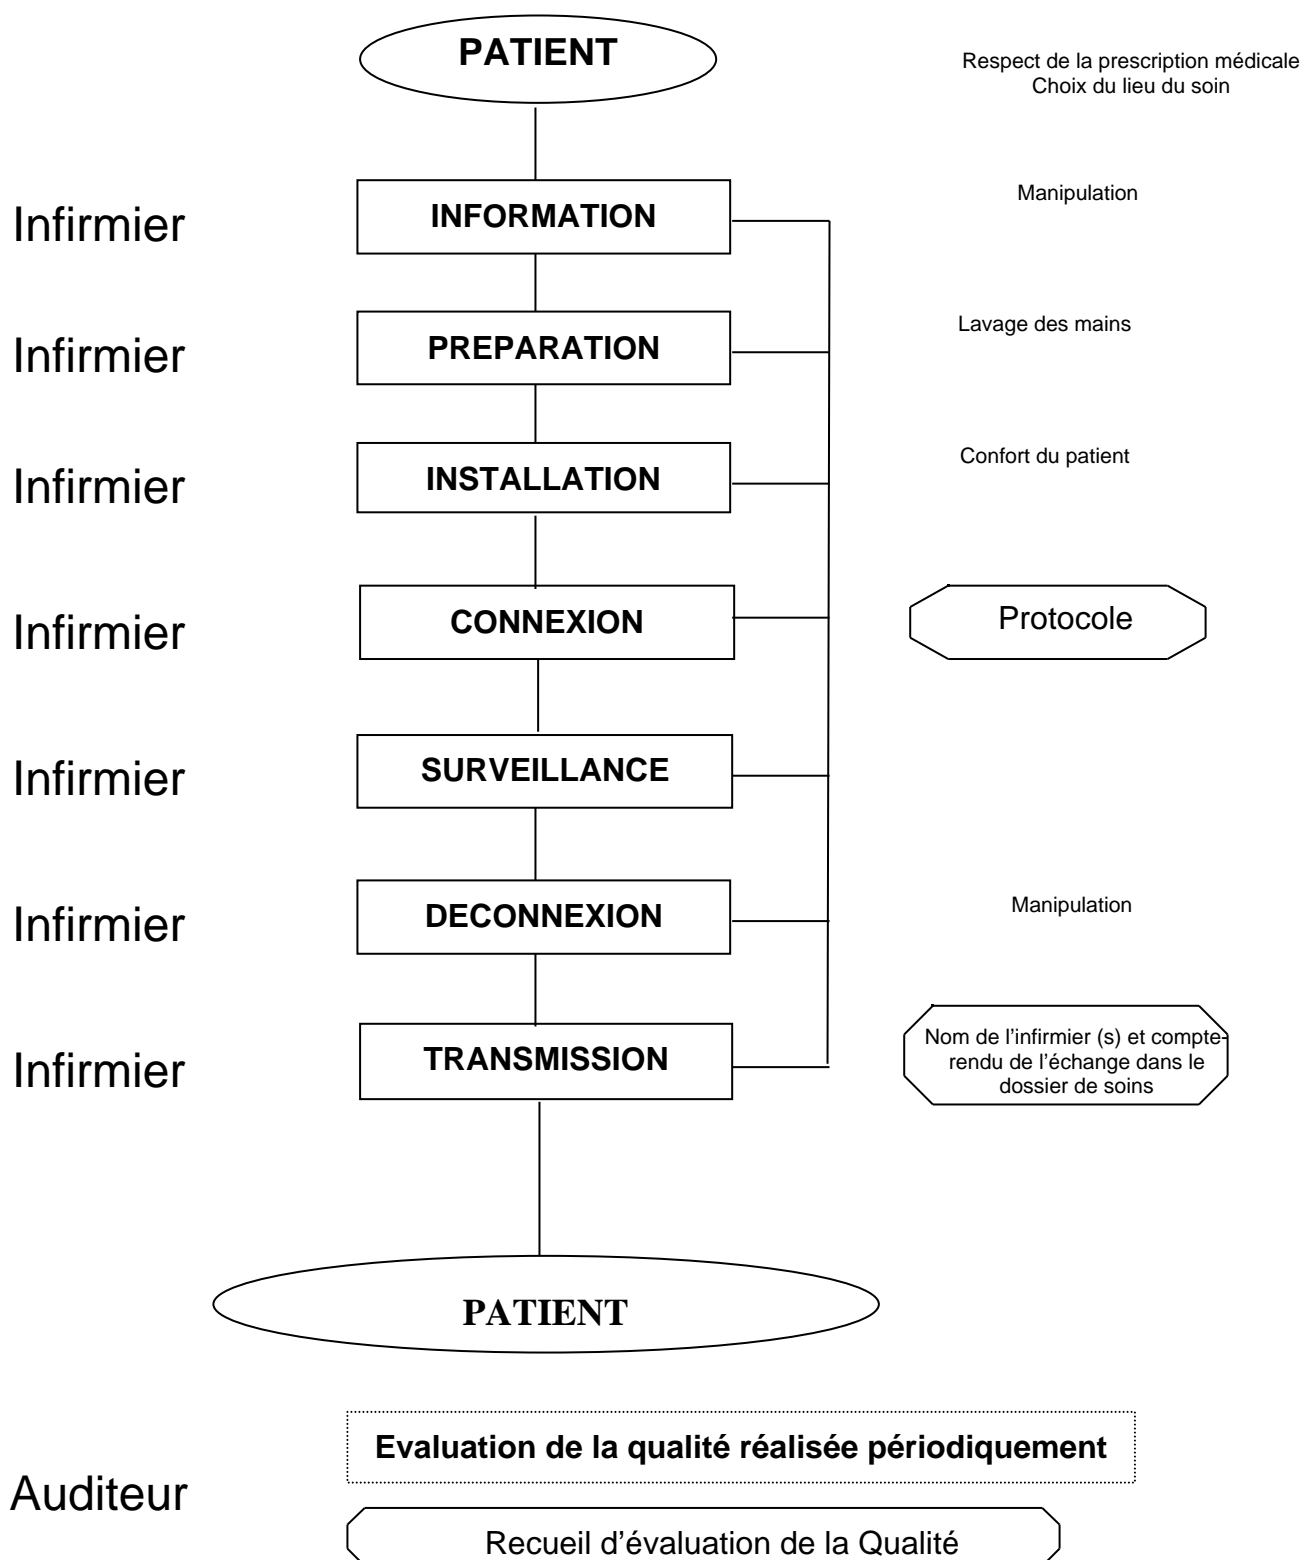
PATIENT

Respect de la prescription médicale
Choix du lieu du soin

Infirmier
INFORMATION

Manipulation

Infirmier
PREPARATION

Lavage des mains

Infirmier
INSTALLATION

Confort du patient

Infirmier
CONNEXION

Protocole

Infirmier
SURVEILLANCE

Infirmier
DECONNEXION

Manipulation

Infirmier
TRANSMISSION

Nom de l'infirmier (s) et compte-rendu de l'échange dans le dossier de soins

PATIENT

Evaluation de la qualité réalisée périodiquement

Auditeur

Recueil d'évaluation de la Qualité